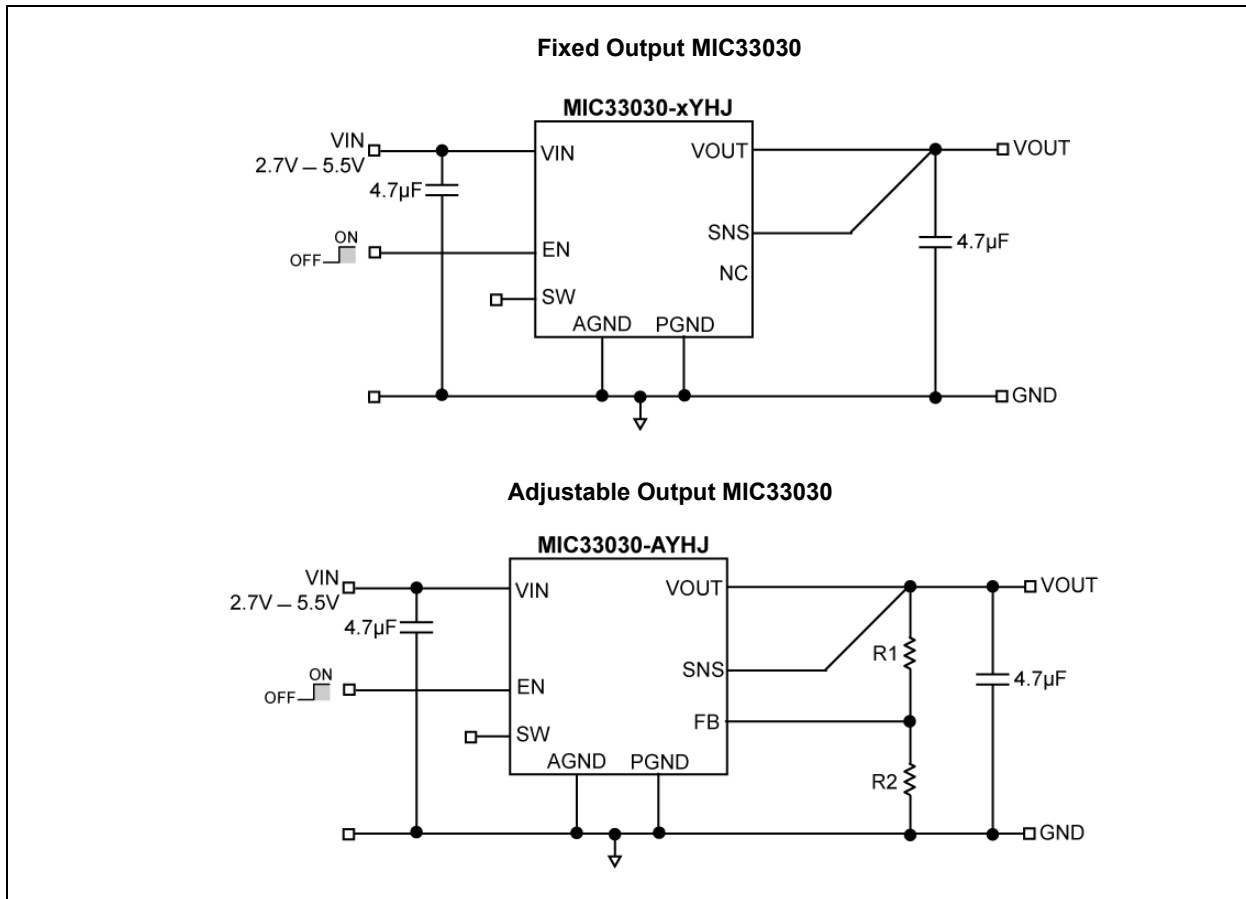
Fixed Output MIC33030

MIC33030-xYHJ

VIN
2.7V – 5.5V
4.7µF
OFF ON
VIN
EN
SW
AGND
PGND
VOUT
SNS
NC
4.7µF
VOUT
GND

Adjustable Output MIC33030

MIC33030-AYHJ

VIN
2.7V – 5.5V
4.7µF
OFF ON
VIN
EN
SW
AGND
PGND
VOUT
SNS
FB
R1
R2
4.7µF
VOUT
GND